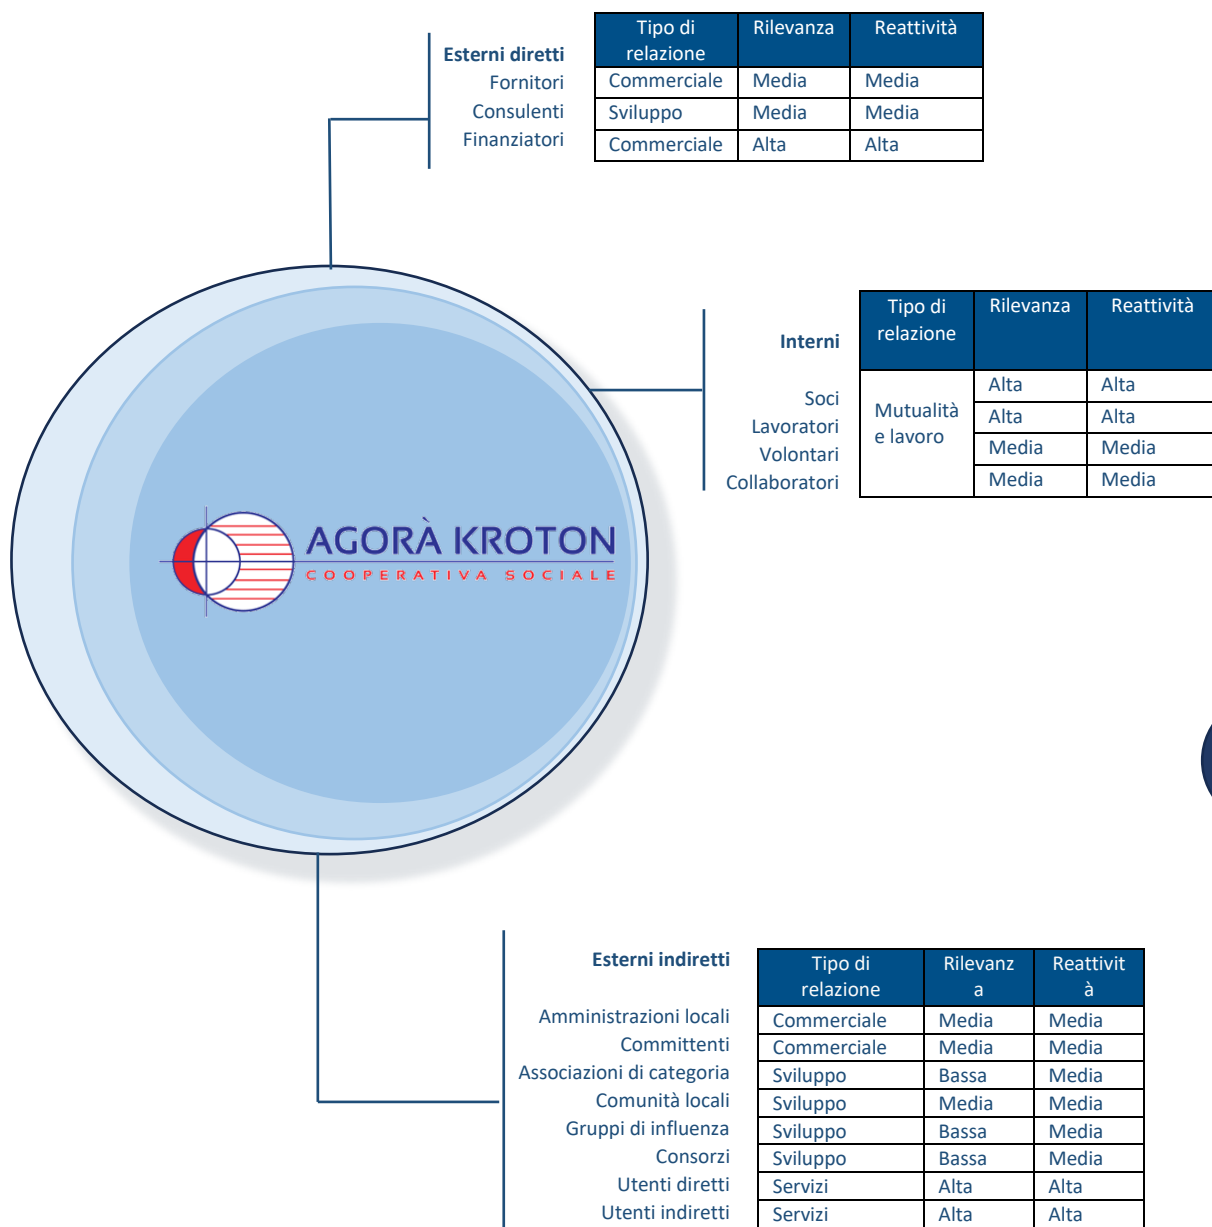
Esterni diretti
Fornitori
Consulenti
Finanziatori

| Tipo di relazione | Rilevanza | Reattività |
|---|---|---|
| Commerciale | Media | Media |
| Sviluppo | Media | Media |
| Commerciale | Alta | Alta |

Interni

Soci
Lavoratori
Volontari
Collaboratori

| Tipo di relazione | Rilevanza | Reattività |
|---|---|---|
| Mutualità e lavoro | Alta | Alta |
| | Alta | Alta |
| | Media | Media |
| | Media | Media |

AGORÀ KROTON
COOPERATIVA SOCIALE

Esterni indiretti

Amministrazioni locali
Committenti
Associazioni di categoria
Comunità locali
Gruppi di influenza
Consorzi
Utenti diretti
Utenti indiretti

| Tipo di relazione | Rilevanza | Reattività |
|---|---|---|
| Commerciale | Media | Media |
| Commerciale | Media | Media |
| Sviluppo | Bassa | Media |
| Sviluppo | Media | Media |
| Sviluppo | Bassa | Media |
| Sviluppo | Bassa | Media |
| Servizi | Alta | Alta |
| Servizi | Alta | Alta |